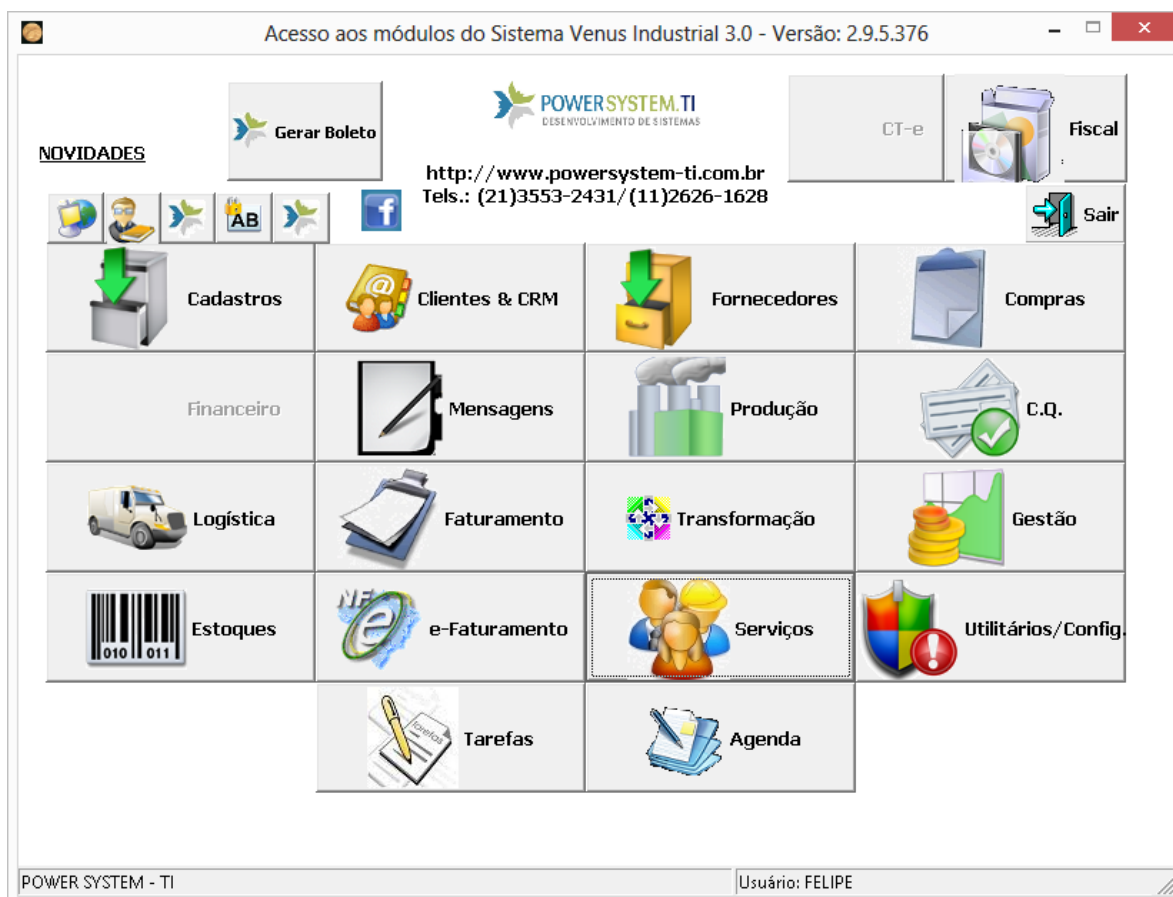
Acesso aos módulos do Sistema Venus Industrial 3.0 - Versão: 2.9.5.376

NOVIDADES

Gerar Boleto

POWERSYSTEM.TI
DESENVOLVIMENTO DE SISTEMAS

http://www.powersystem-ti.com.br
Tels.: (21)3553-2431/(11)2626-1628

CT-e

Fiscal

AB

Sair

Cadastros

Clientes & CRM

Fornecedores

Compras

Financeiro

Mensagens

Produção

C.Q.

Logística

Faturamento

Transformação

Gestão

010 011

Estoques

NF

e-Faturamento

Serviços

Utilitários/Config.

Tarefas

Agenda

POWER SYSTEM - TI

Usuário: FELIPE